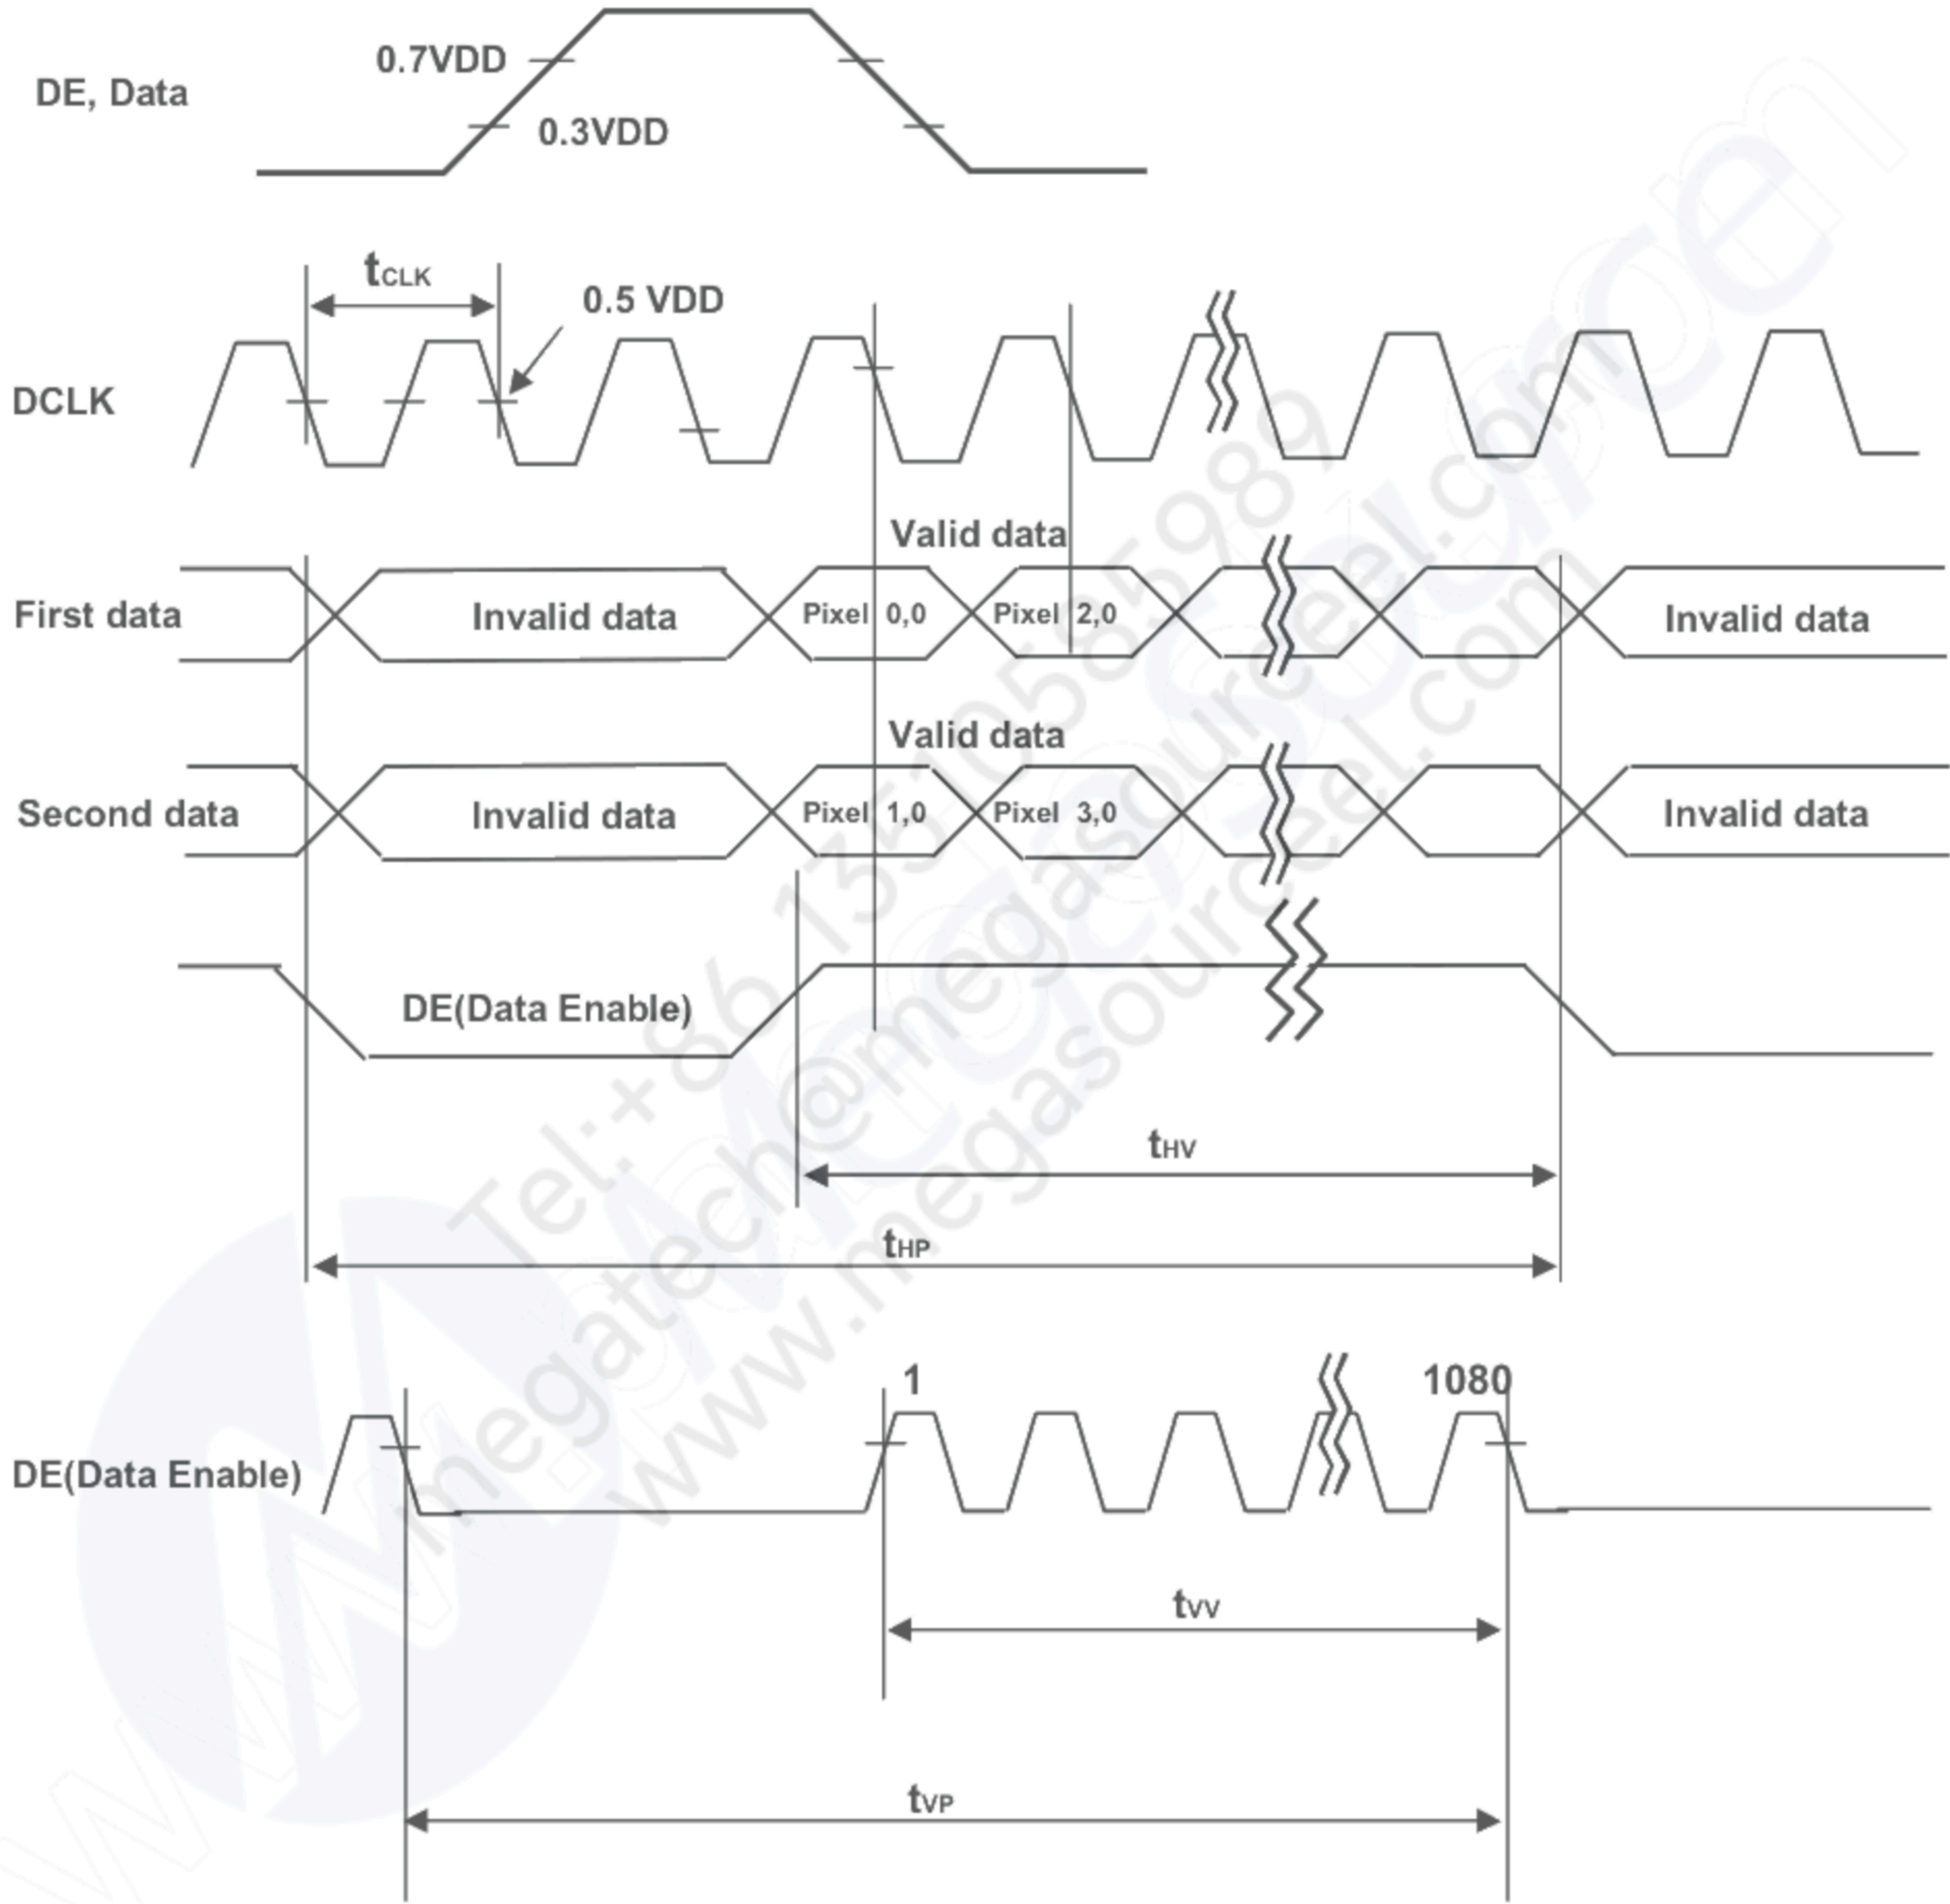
DE, Data

0.7VDD

0.3VDD

$t_{CLK}$

0.5 VDD

DCLK

Valid data

First data

Invalid data

Pixel 0,0

Pixel 2,0

Invalid data

Valid data

Second data

Invalid data

Pixel 1,0

Pixel 3,0

Invalid data

DE(Data Enable)

$t_{HV}$

$t_{HP}$

1

1080

DE(Data Enable)

$t_{VV}$

$t_{VP}$

Tel:+86 13510585989
megatech@megasourceel.com
www.megasourceel.com